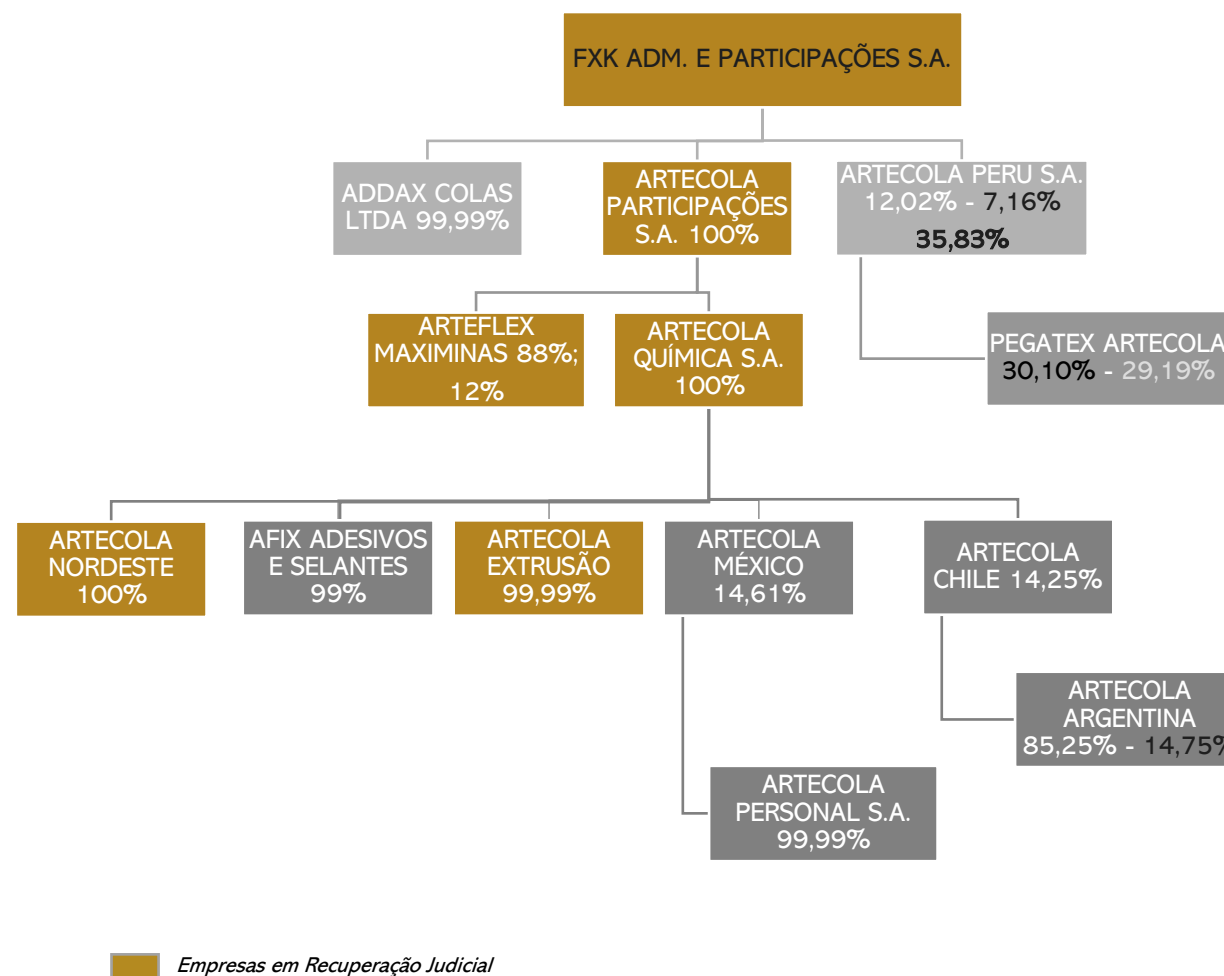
FXK ADM. E PARTICIPAÇÕES S.A.

ADDAX COLAS LTDA 99,99%

ARTECOLA PARTICIPAÇÕES S.A. 100%

ARTECOLA PERU S.A. 12,02% - 7,16% 35,83%

ARTEFLEX MAXIMINAS 88%; 12%

ARTECOLA QUÍMICA S.A. 100%

PEGATEX ARTECOLA 30,10% - 29,19%

ARTECOLA NORDESTE 100%

AFIX ADESIVOS E SELANTES 99%

ARTECOLA EXTRUSÃO 99,99%

ARTECOLA MÉXICO 14,61%

ARTECOLA CHILE 14,25%

ARTECOLA ARGENTINA 85,25% - 14,75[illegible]

ARTECOLA PERSONAL S.A. 99,99%

Empresas em Recuperação Judicial